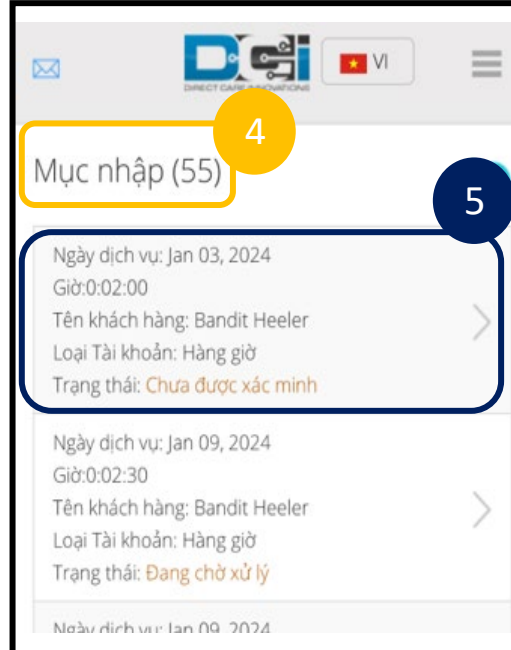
DCI
DIRECT CARE INNOVATIONS
VI

4

Mục nhập (55)

5

Ngày dịch vụ: Jan 03, 2024
Giờ:0:02:00
Tên khách hàng: Bandit Heeler
Loại Tài khoản: Hàng giờ
Trạng thái: Chưa được xác minh

Ngày dịch vụ: Jan 09, 2024
Giờ:0:02:30
Tên khách hàng: Bandit Heeler
Loại Tài khoản: Hàng giờ
Trạng thái: Đang chờ xử lý

Ngày dịch vụ: Jan 09, 2024